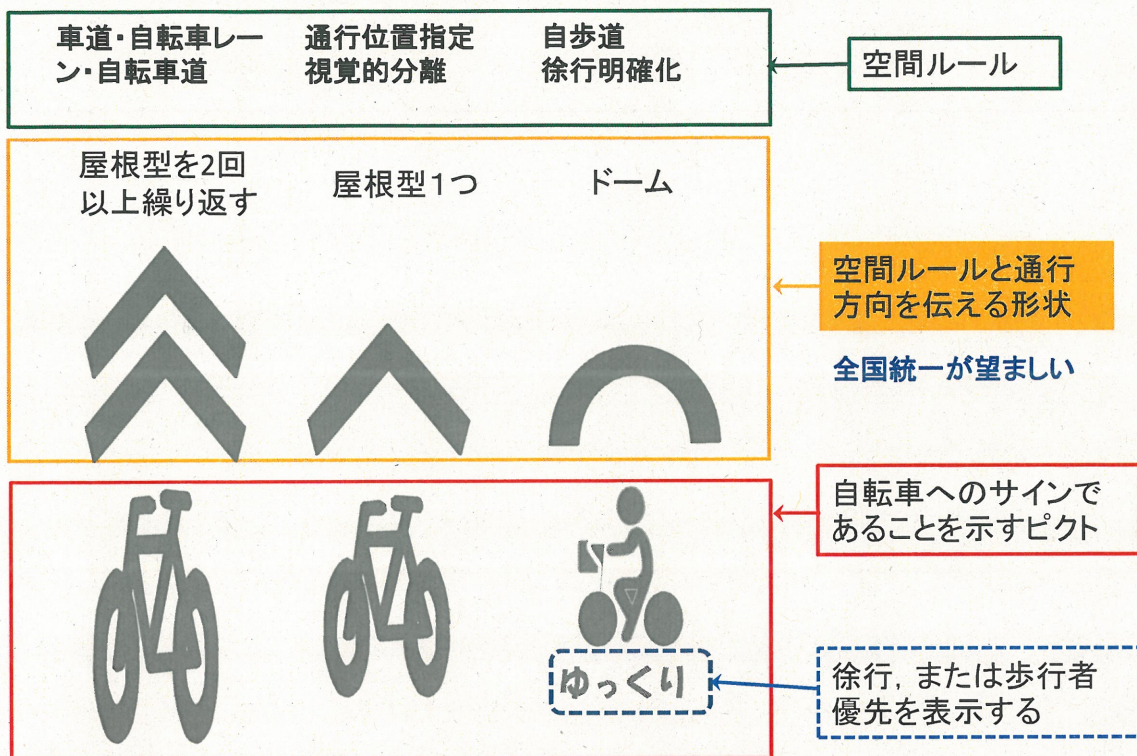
車道・自転車レーン・自転車道

通行位置指定
視覚的分離

自歩道
徐行明確化

空間ルール

屋根型を2回
以上繰り返す

屋根型1つ

ドーム

空間ルールと通行方向を伝える形状

全国統一が望ましい

自転車へのサインであることを示すピクト

ゆっくり

徐行，または歩行者優先を表示する